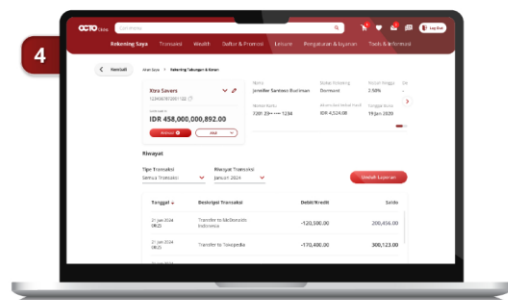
4

OCTO Clicks

Rekening Saya   Transaksi   Wealth   Daftar & Promosi   Leisure   Pengaturan & Layanan   Track & Informasi

Kembali

Kora Savers

IDR 458,000,000,892.00

Nama
Jennifer Santoso Budiman

Status Rekening
Dormant

Nomor HP
0281 29•• •••• 1234

Riwayat

Tipe Transaksi
Semua Transaksi

Riwayat Transaksi
Januari 2024

Unduh Laporan

| Tanggal | Deskripsi Transaksi | Debit/Kredit | Saldo |
|---|---|---|---|
| 31 Jan 2024 | Transfer to Kk Bersahaja Indonesia | -120,000.00 | 200,456.00 |
| 31 Jan 2024 | Transfer to Tokopedia | -170,400.00 | 300,123.00 |